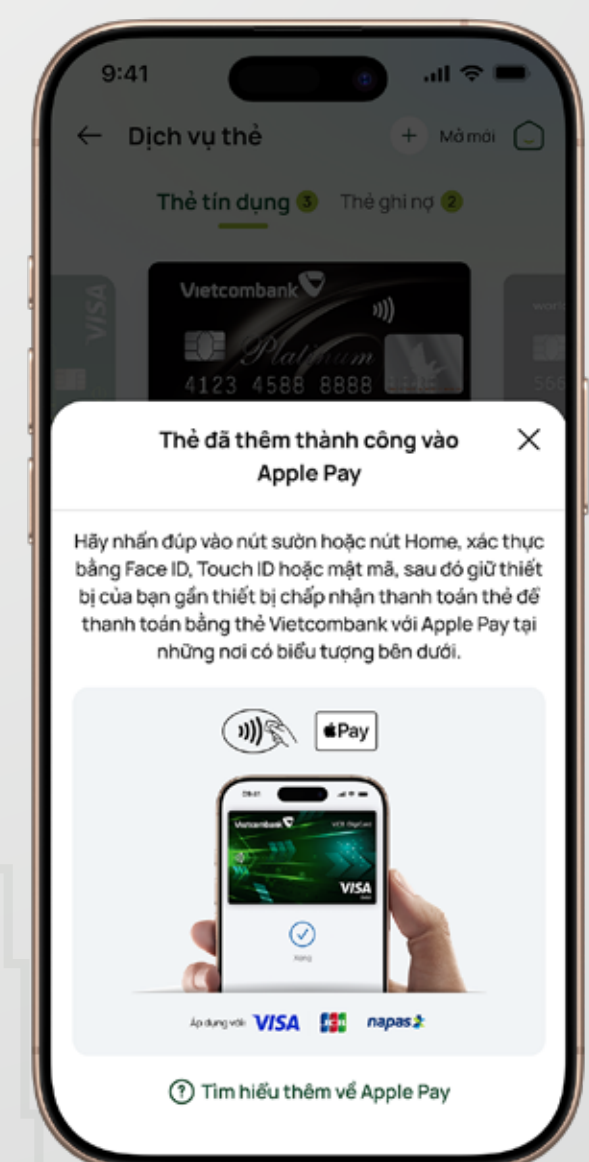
9:41

← Dịch vụ thẻ + Mở mới

Thẻ tín dụng 3 Thẻ ghi nợ 2

VISA

Vietcombank

Platinum

4123 4588 8888

Thẻ đã thêm thành công vào Apple Pay

×

Hãy nhấn đúp vào nút sườn hoặc nút Home, xác thực bằng Face ID, Touch ID hoặc mật mã, sau đó giữ thiết bị của bạn gần thiết bị chấp nhận thanh toán thẻ để thanh toán bằng thẻ Vietcombank với Apple Pay tại những nơi có biểu tượng bên dưới.

Pay

Vietcombank

VISA

Áp dụng với VISA JCB napas

? Tìm hiểu thêm về Apple Pay